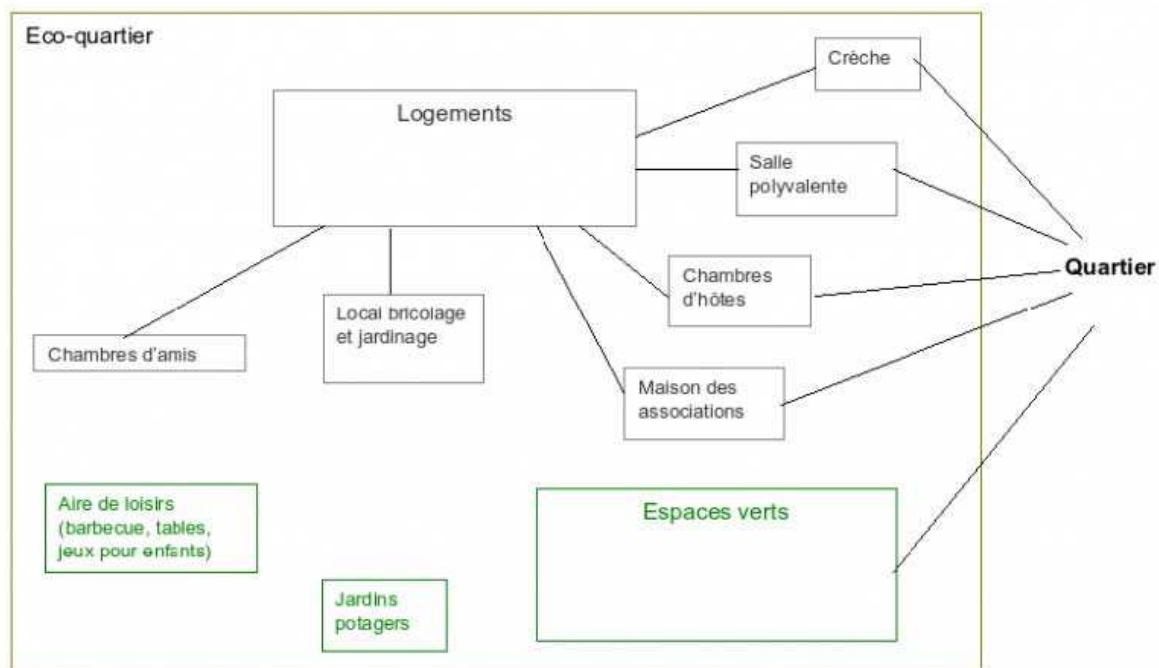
Eco-quartier

Logements

Crèche

Salle polyvalente

Chambres d'hôtes

Quartier

Local bricolage et jardinage

Chambres d'amis

Maison des associations

Aire de loisirs (barbecue, tables, jeux pour enfants)

Espaces verts

Jardins potagers